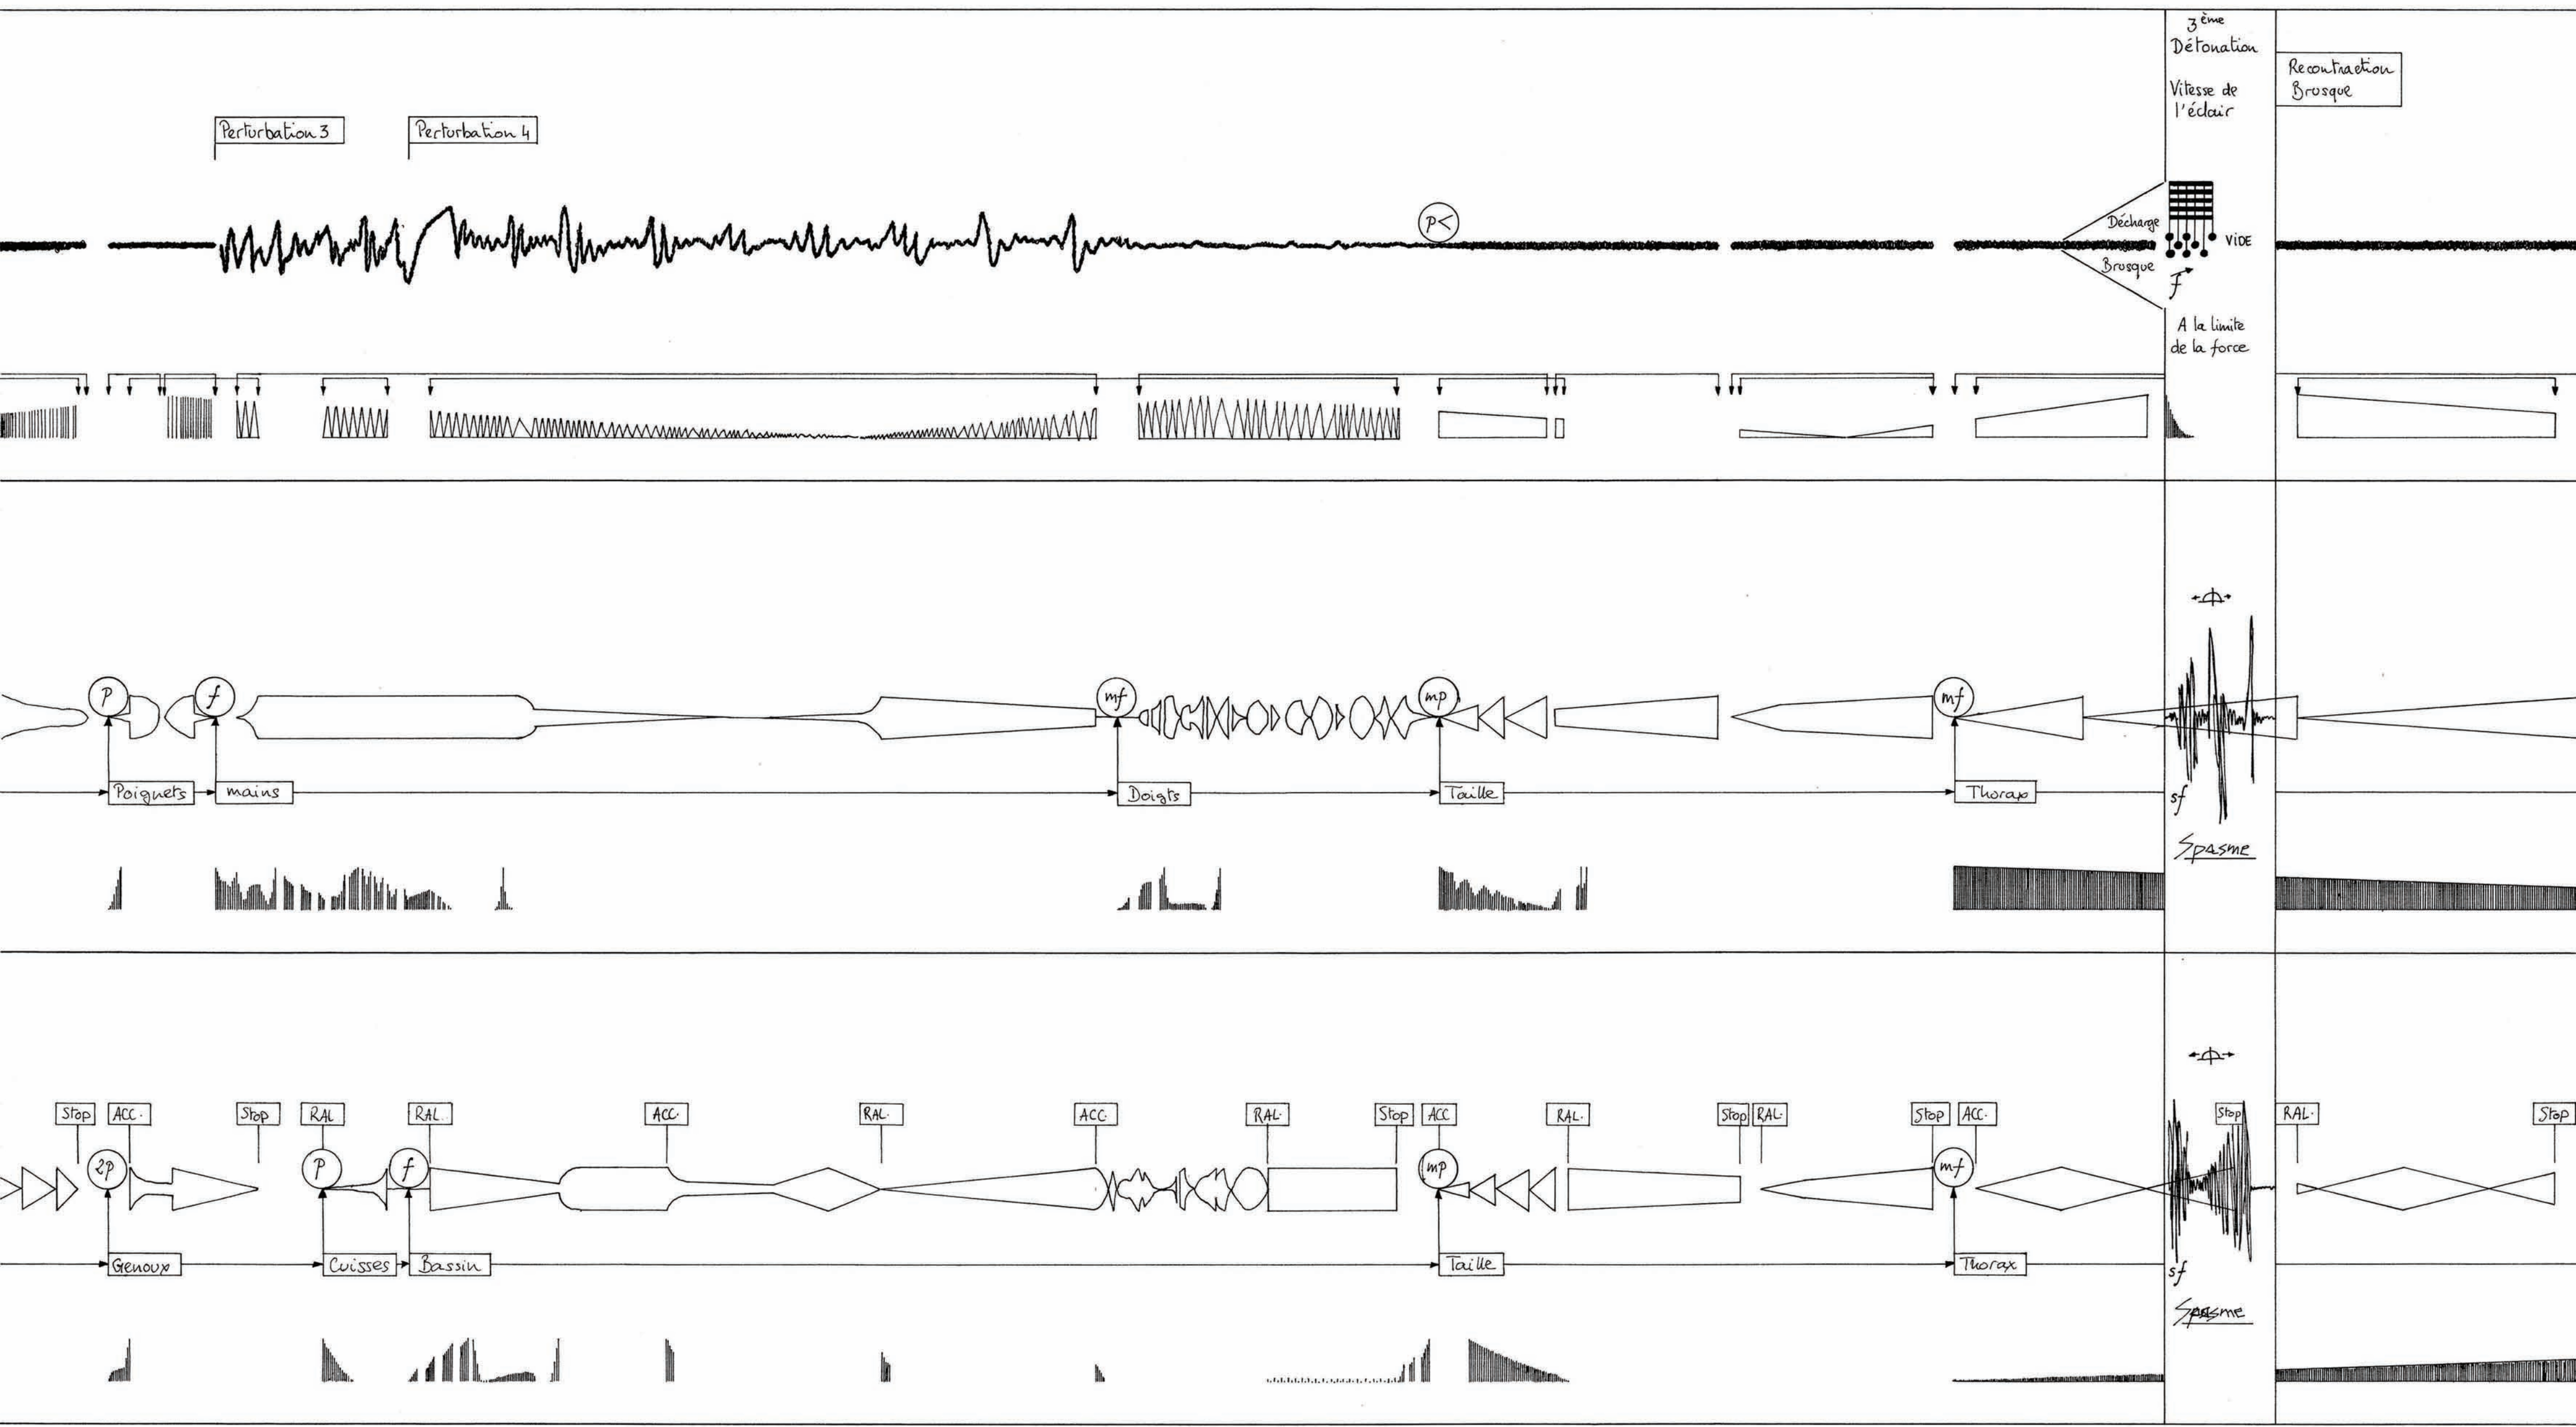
3ème
Détonation

Vitesse de l'éclair

Recontraction Brusque

Perturbation 3

Perturbation 4

P<

Décharge

Brusque

VIDE

F

A la limite de la force

P

f

mf

mp

mf

Poignets

mains

Doigts

Taille

Thorax

sf

Spasme

Stop

ACC.

Stop

RAL

RAL.

ACC.

RAL.

ACC.

RAL.

Stop

ACC

RAL.

Stop

RAL.

Stop

ACC.

Stop

RAL.

Stop

2p

P

f

mp

mf

Genoux

Cuisses

Bassin

Taille

Thorax

sf

Spasme